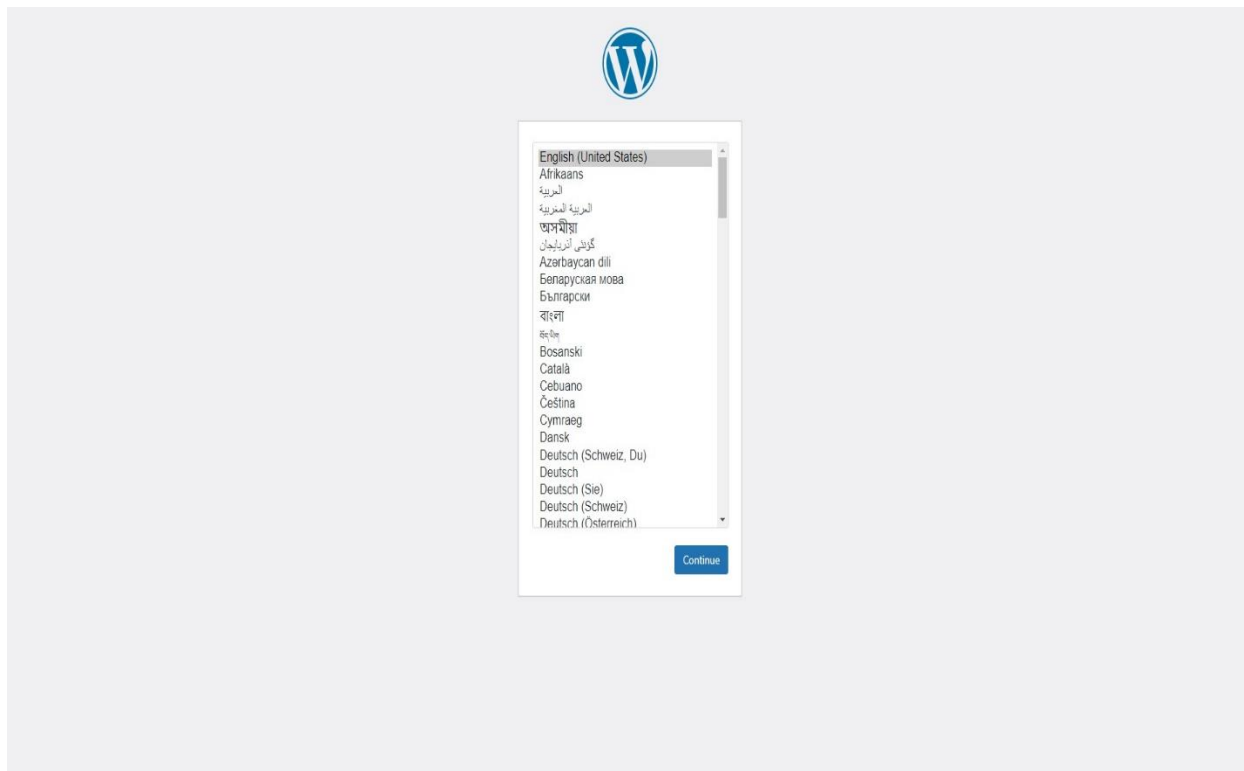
English (United States)
Afrikaans
العربية
العربية المغربية
অসমীয়া
گؤنئی آذربایجان
Azərbaycan dili
Беларуская мова
Български
বাংলা
བོད་ཡིག
Bosanski
Català
Cebuano
Čeština
Cymraeg
Dansk
Deutsch (Schweiz, Du)
Deutsch
Deutsch (Sie)
Deutsch (Schweiz)
Deutsch (Österreich)

Continue